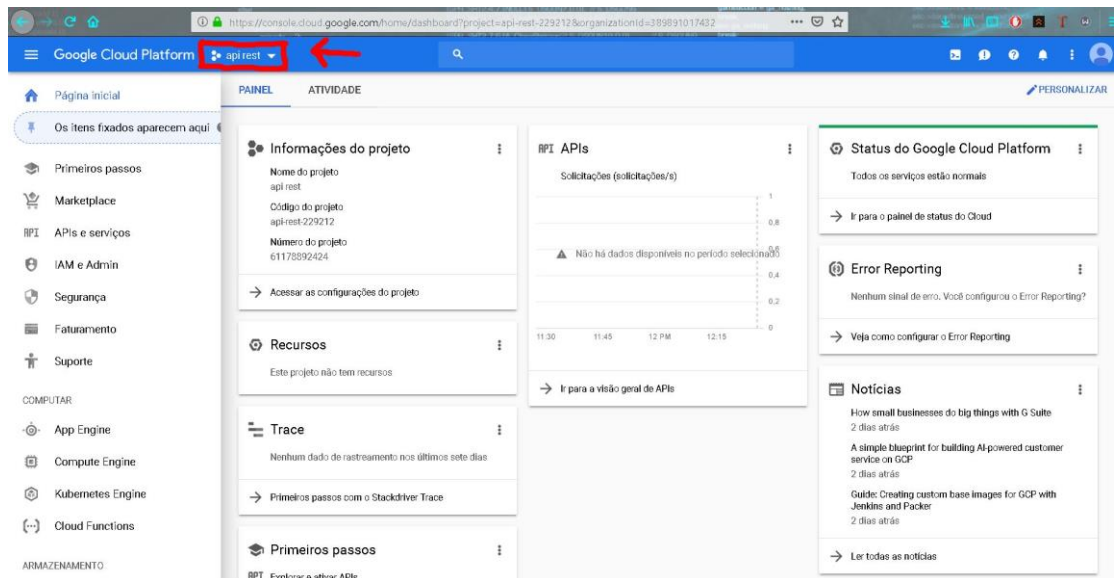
https://console.cloud.google.com/home/dashboard?project=api-rest-229212&organizationId=389891017432

Google Cloud Platform api rest

PAINEL ATIVIDADE PERSONALIZAR

Página inicial
Os itens fixados aparecem aqui
Primeiros passos
Marketplace
APIs e serviços
IAM e Admin
Segurança
Faturamento
Suporte
COMPUTAR
App Engine
Compute Engine
Kubernetes Engine
Cloud Functions
ARMAZENAMENTO

Informações do projeto
Nome do projeto
api rest
Código do projeto
api-rest-229212
Número do projeto
61178892424
Acessar as configurações do projeto

Recursos
Este projeto não tem recursos

Trace
Nenhum dado de rastreamento nos últimos sete dias
Primeiros passos com o Stackdriver Trace

Primeiros passos
API Explorar e ativar APIs

APIs
Solicitações (solicitações/s)
1
0,8
0,6
0,4
0,2
0
Não há dados disponíveis no período selecionado
11:30 11:45 12 PM 12:15
Ir para a visão geral de APIs

Status do Google Cloud Platform
Todos os serviços estão normais
Ir para o painel de status do Cloud

Error Reporting
Nenhum sinal de erro. Você configurou o Error Reporting?
Veja como configurar o Error Reporting

Notícias
How small businesses do big things with G Suite
2 dias atrás
A simple blueprint for building AI-powered customer service on GCP
2 dias atrás
Guide: Creating custom base images for GCP with Jenkins and Packer
2 dias atrás
Ler todas as notícias